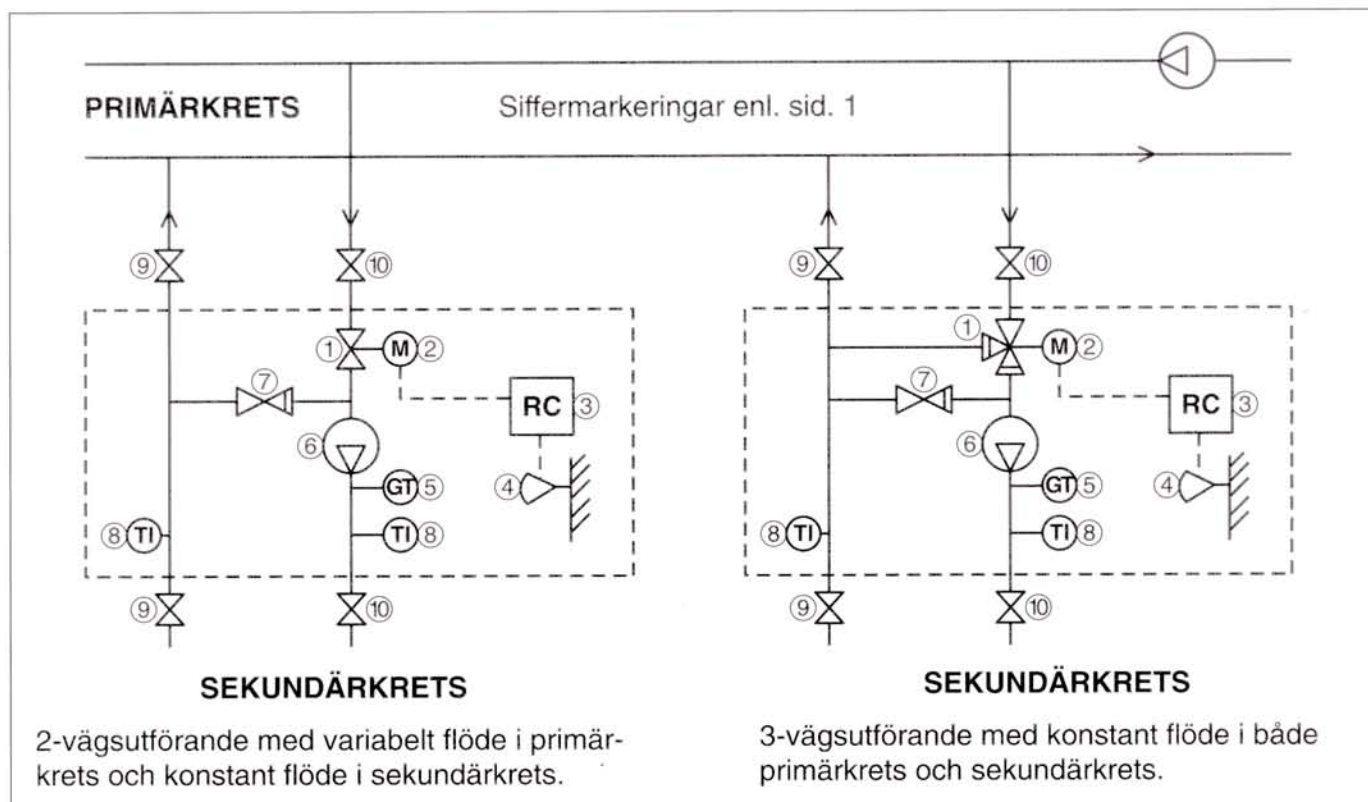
PRIMÄRKRETS

Siffermarkeringar enl. sid. 1

⑨ ⑩ ① M ② RC ③ ⑦ ⑥ GT ⑤ ④ ⑧ TI TI ⑧ ⑨ ⑩

SEKUNDÄRKRETS

2-vägsutförande med variabelt flöde i primärkrets och konstant flöde i sekundärkrets.

⑨ ⑩ ① M ② RC ③ ⑦ ⑥ GT ⑤ ④ ⑧ TI TI ⑧ ⑨ ⑩

SEKUNDÄRKRETS

3-vägsutförande med konstant flöde i både primärkrets och sekundärkrets.